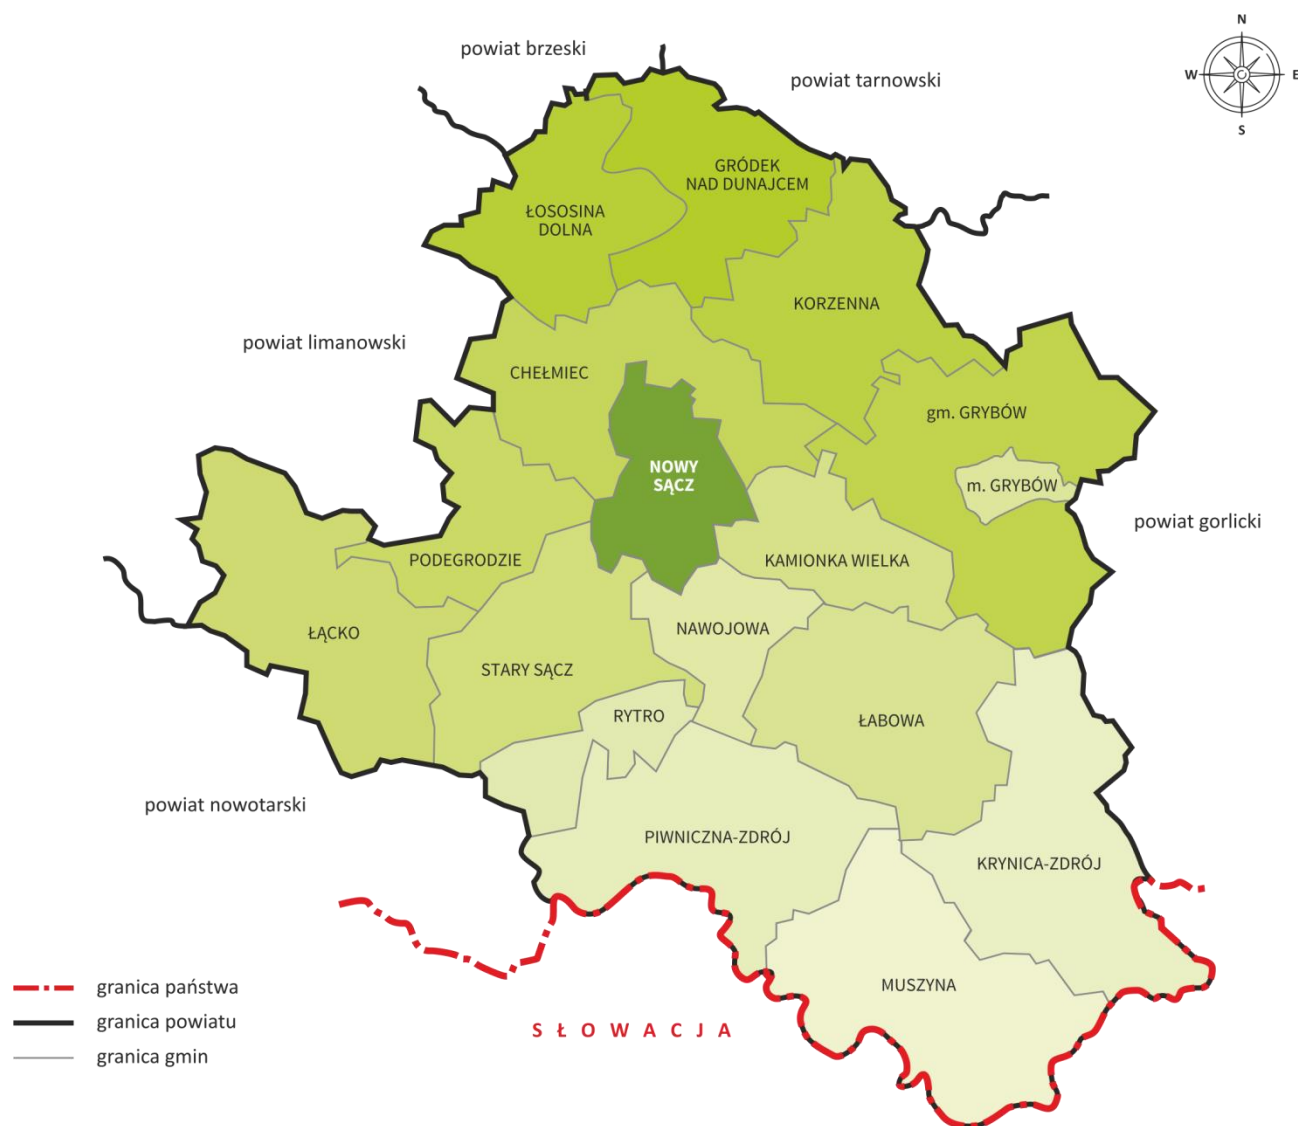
powiat brzeski

powiat tarnowski

N
W
E
S

GRÓDEK NAD DUNAJCEM

ŁOSOSINA DOLNA

KORZENNA

powiat limanowski

CHEŁMIEC

gm. GRYBÓW

NOWY SĄCZ

m. GRYBÓW

powiat gorlicki

PODEGRODZIE

KAMIONKA WIELKA

ŁĄCKO

NAWOJOWA

STARY SĄCZ

RYTRO

ŁABOWA

powiat nowotarski

PIWNICZNA-ZDRÓJ

KRYNICA-ZDRÓJ

MUSZYNA

granica państwa
granica powiatu
granica gmin

SŁOWACJA